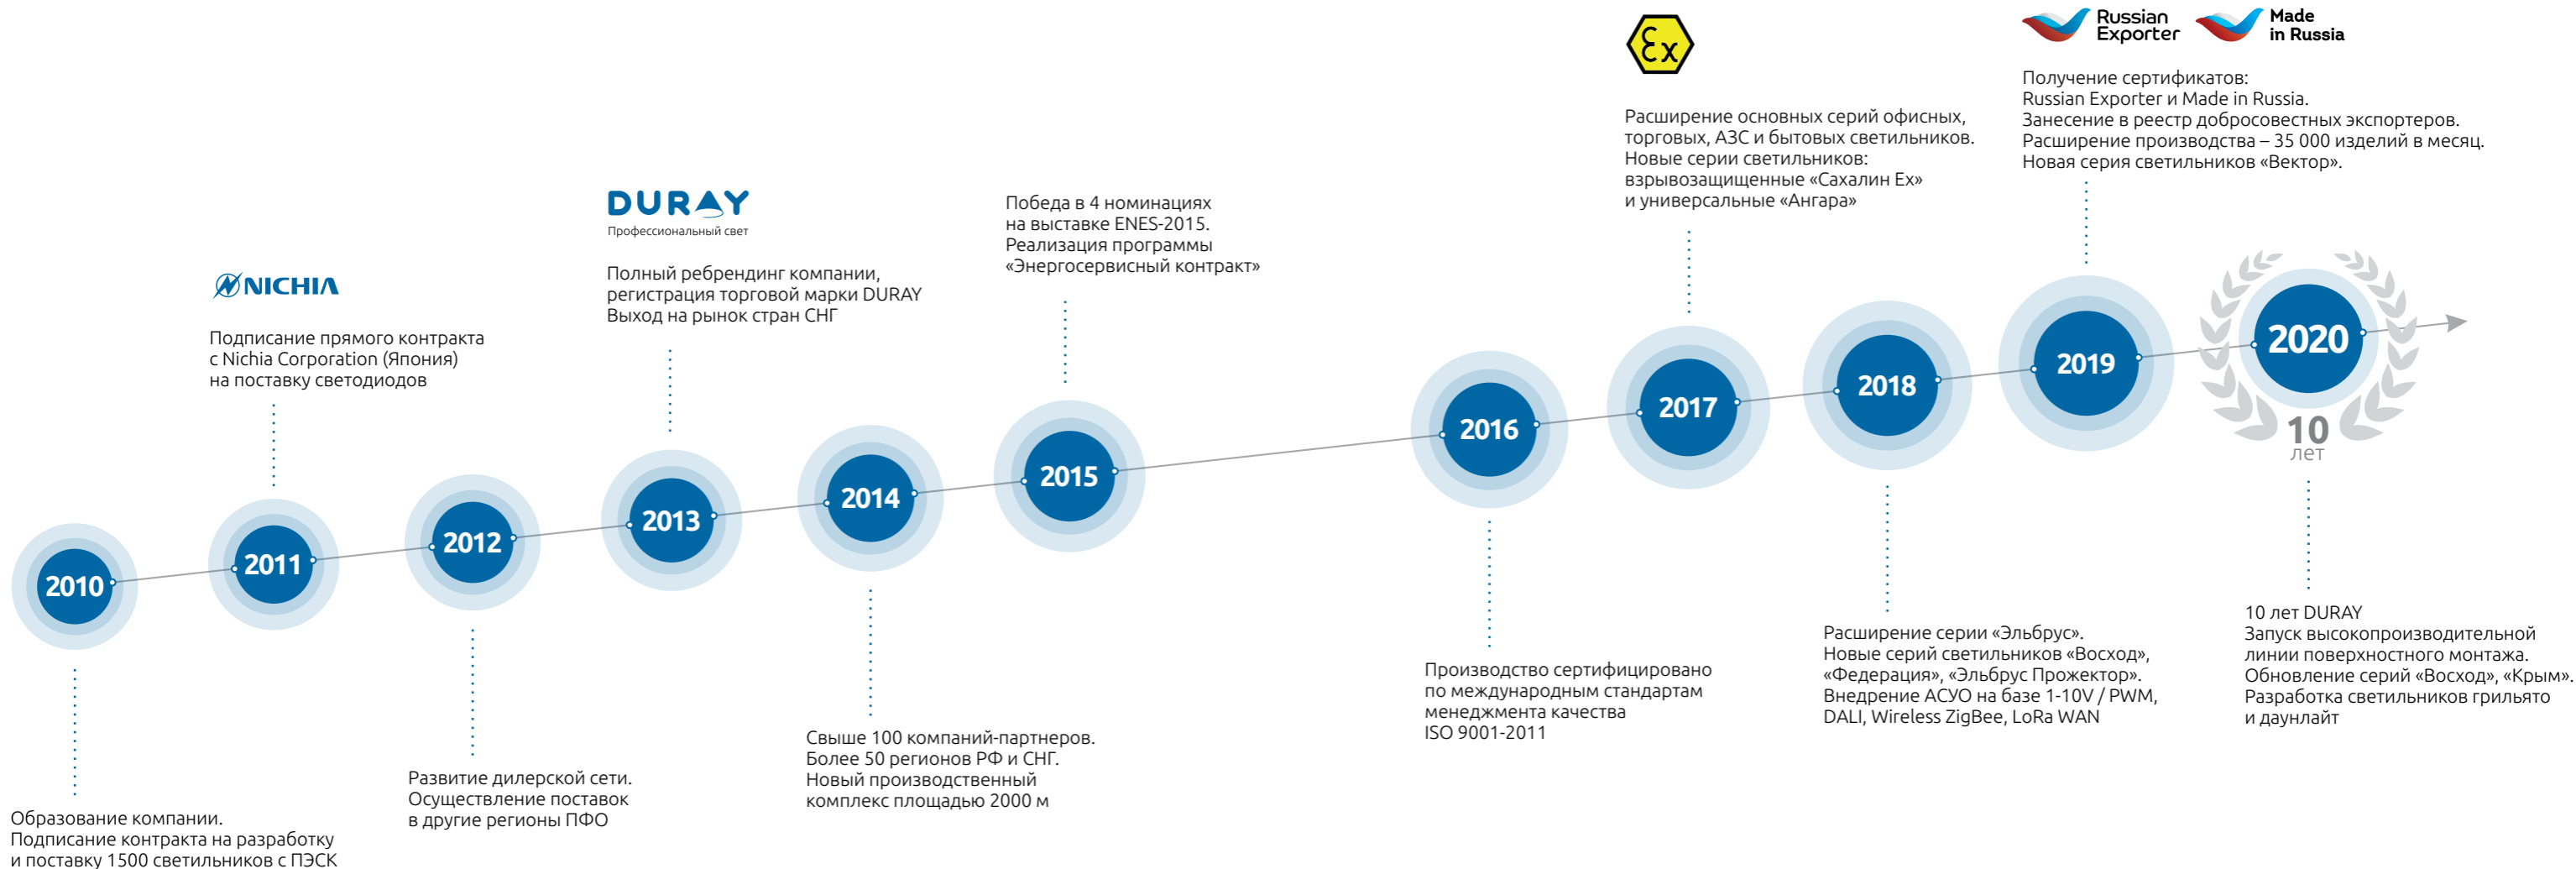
Russian Exporter

Made in Russia

Получение сертификатов:
Russian Exporter и Made in Russia.
Занесение в реестр добросовестных экспортеров.
Расширение производства – 35 000 изделий в месяц.
Новая серия светильников «Вектор».

Ex

Расширение основных серий офисных, торговых, АЗС и бытовых светильников.
Новые серии светильников:
взрывозащищенные «Сахалин Ex»
и универсальные «Ангара»

DURAY
Профессиональный свет

Полный ребрендинг компании,
регистрация торговой марки DURAY
Выход на рынок стран СНГ

Победа в 4 номинациях
на выставке ENES-2015.
Реализация программы
«Энергосервисный контракт»

NICHIA

Подписание прямого контракта
с Nichia Corporation (Япония)
на поставку светодиодов

2010

2011

2012

2013

2014

2015

2016

2017

2018

2019

2020

10
лет

Образование компании.
Подписание контракта на разработку
и поставку 1500 светильников с ПЭСК

Развитие дилерской сети.
Осуществление поставок
в другие регионы ПФО

Свыше 100 компаний-партнеров.
Более 50 регионов РФ и СНГ.
Новый производственный
комплекс площадью 2000 м

Производство сертифицировано
по международным стандартам
менеджмента качества
ISO 9001-2011

Расширение серии «Эльбрус».
Новые серий светильников «Восход»,
«Федерация», «Эльбрус Прожектор».
Внедрение АСУО на базе 1-10V / PWM,
DALI, Wireless ZigBee, LoRa WAN

10 лет DURAY
Запуск высокопроизводительной
линии поверхностного монтажа.
Обновление серий «Восход», «Крым».
Разработка светильников грильято
и даунлайт